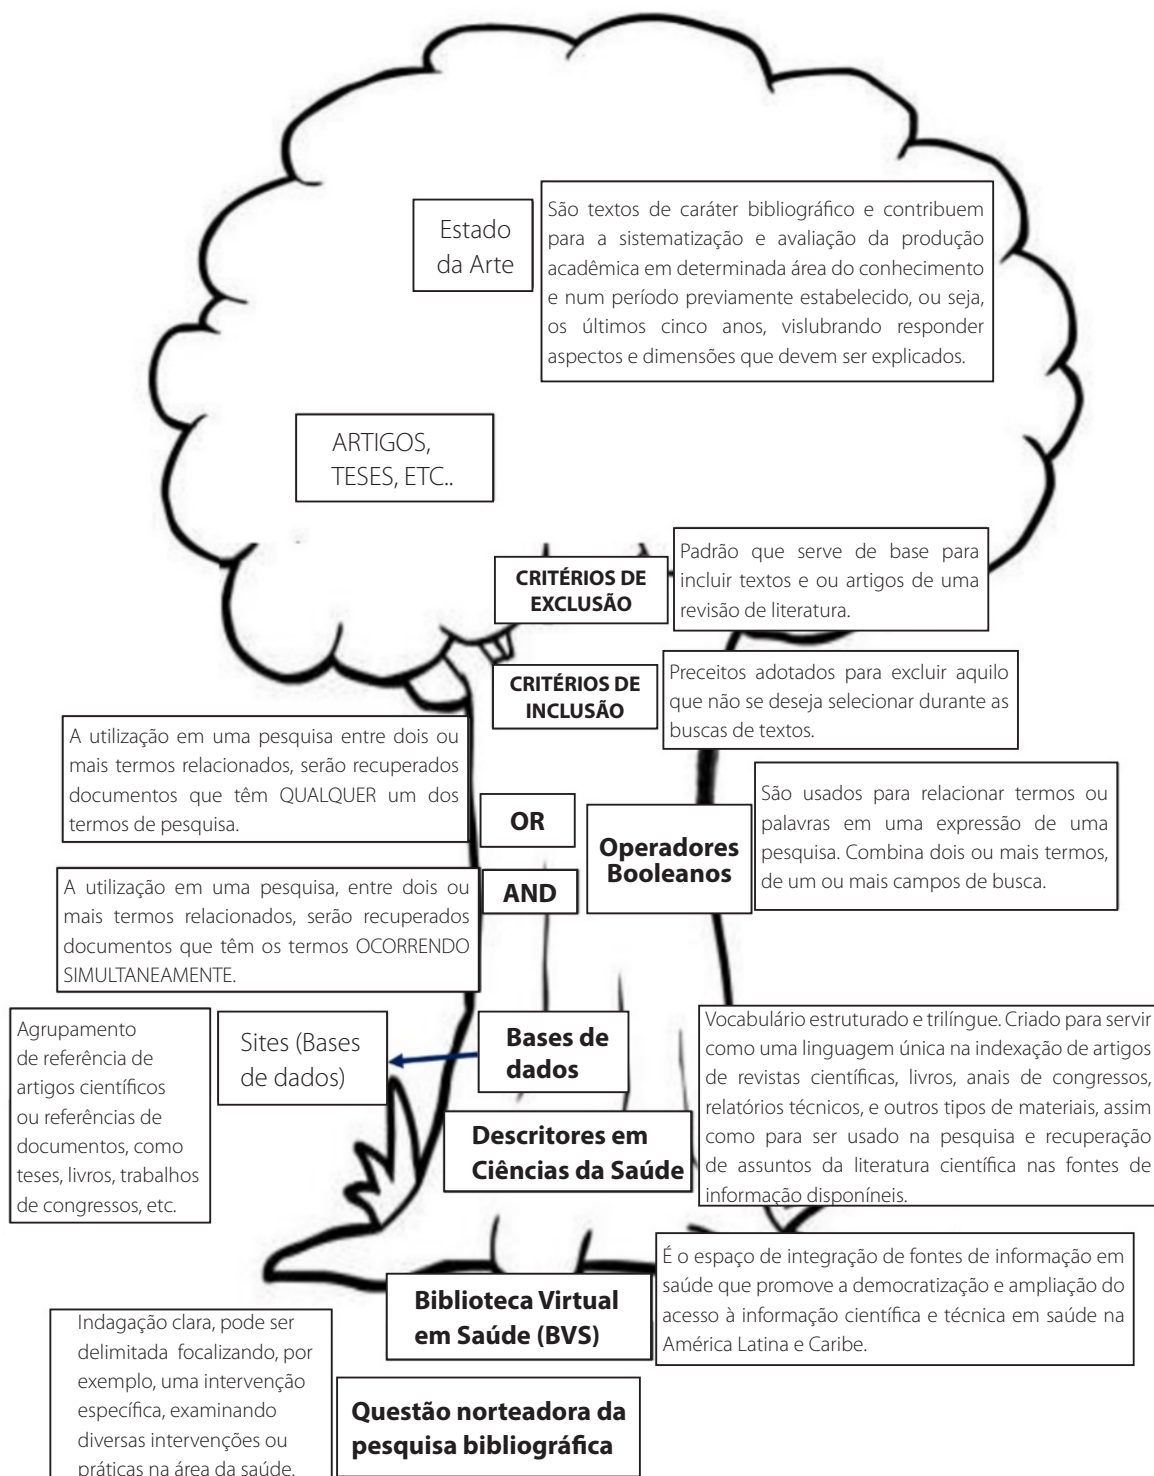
Estado da Arte

São textos de caráter bibliográfico e contribuem para a sistematização e avaliação da produção acadêmica em determinada área do conhecimento e num período previamente estabelecido, ou seja, os últimos cinco anos, vislubrando responder aspectos e dimensões que devem ser explicados.

ARTIGOS, TESES, ETC..

CRITÉRIOS DE EXCLUSÃO

Padrão que serve de base para incluir textos e ou artigos de uma revisão de literatura.

CRITÉRIOS DE INCLUSÃO

Preceitos adotados para excluir aquilo que não se deseja selecionar durante as buscas de textos.

A utilização em uma pesquisa entre dois ou mais termos relacionados, serão recuperados documentos que têm QUALQUER um dos termos de pesquisa.

OR

Operadores Booleanos

São usados para relacionar termos ou palavras em uma expressão de uma pesquisa. Combina dois ou mais termos, de um ou mais campos de busca.

A utilização em uma pesquisa, entre dois ou mais termos relacionados, serão recuperados documentos que têm os termos OCORRENDO SIMULTANEAMENTE.

AND

Agrupamento de referência de artigos científicos ou referências de documentos, como teses, livros, trabalhos de congressos, etc.

Sites (Bases de dados)

Bases de dados

Vocabulário estruturado e trilíngue. Criado para servir como uma linguagem única na indexação de artigos de revistas científicas, livros, anais de congressos, relatórios técnicos, e outros tipos de materiais, assim como para ser usado na pesquisa e recuperação de assuntos da literatura científica nas fontes de informação disponíneis.

Descritores em Ciências da Saúde

É o espaço de integração de fontes de informação em saúde que promove a democratização e ampliação do acesso à informação científica e técnica em saúde na América Latina e Caribe.

Biblioteca Virtual em Saúde (BVS)

Indagação clara, pode ser delimitada focalizando, por exemplo, uma intervenção específica, examinando diversas intervenções ou práticas na área da saúde.

Questão norteadora da pesquisa bibliográfica